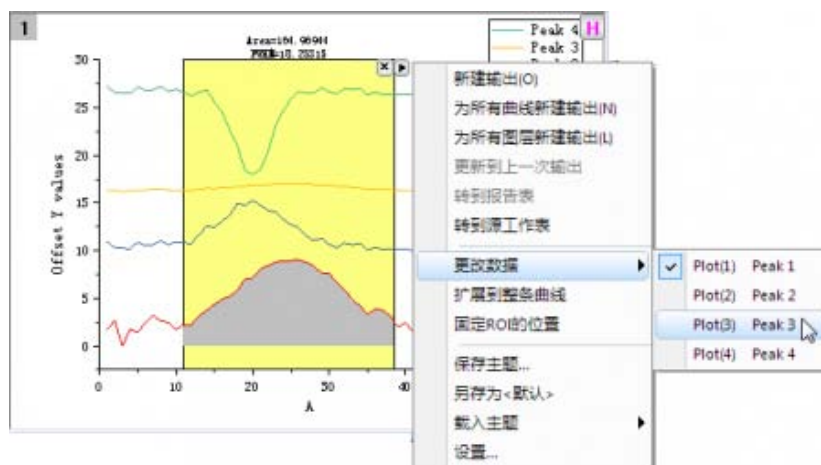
1

Area=164.96944
FWHM=18.29318

Peak 4
Peak 3
Peak 2

H

30
25
20
15
10
5
0

Offset Y values

0 10 20 30 40
A

新建输出(O)
为所有曲线新建输出(N)
为所有图层新建输出(L)
更新到上一次输出
转到报告表
转到源工作表
更改数据
扩展到整条曲线
固定ROI的位置
保存主题...
另存为<默认>
载入主题
设置...

Plot(1) Peak 1
Plot(2) Peak 2
Plot(3) Peak 3
Plot(4) Peak 4